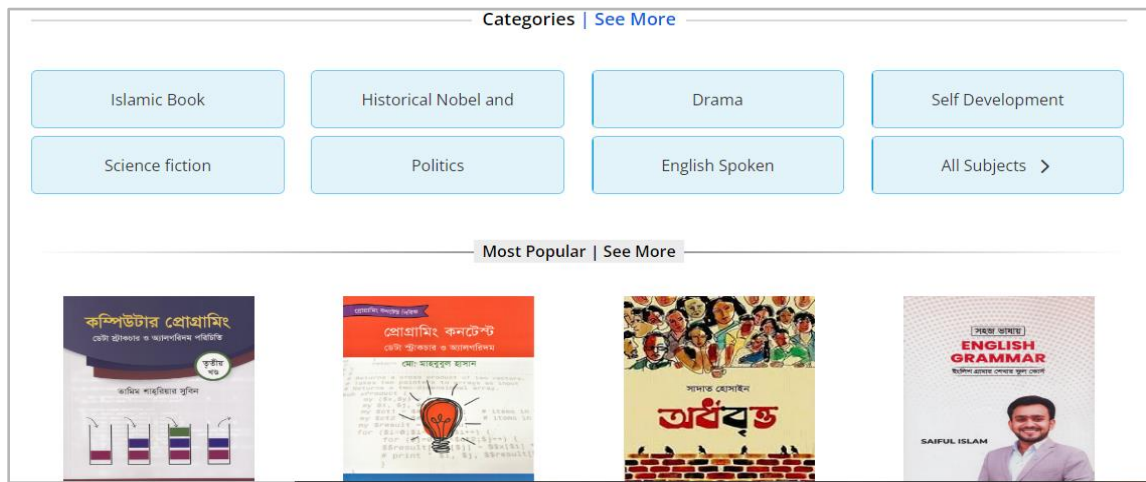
Categories | See More

Islamic Book

Historical Nobel and

Drama

Self Development

Science fiction

Politics

English Spoken

All Subjects >

Most Popular | See More

কম্পিউটার প্রোগ্রামিং
ডেটা স্ট্রাকচার ও অ্যালগরিদম পরিচিতি
তৃতীয় খণ্ড
তামিম শাহ্‌রিয়ার সুবিন

প্রোগ্রামিং কনটেস্ট
ডেটা স্ট্রাকচার ও অ্যালগরিদম
মোঃ মাহবুবুল হাসান

সাদাত হোসাইন
অর্ধবৃত্ত

সহজ ভাষায়
ENGLISH GRAMMAR
ইংলিশ গ্রামার শেখার ভুল জোন
SAIFUL ISLAM